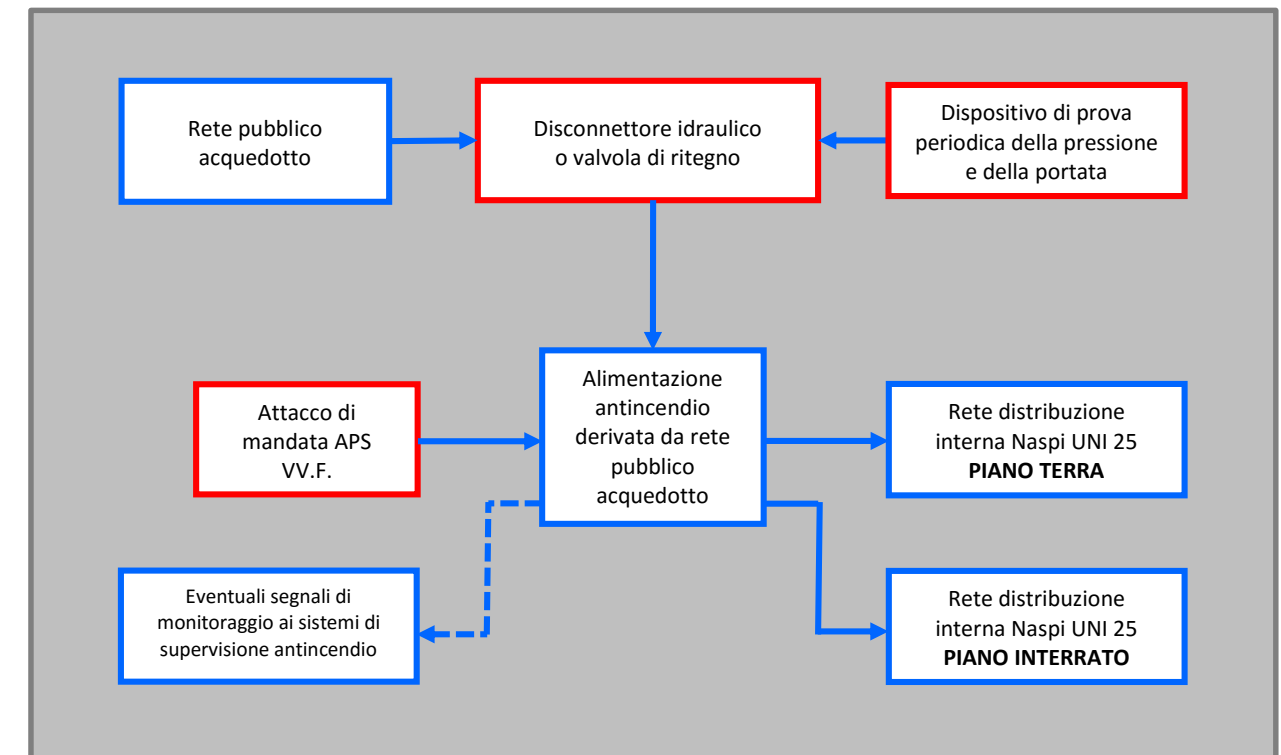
Rete pubblico acquedotto

Disconnettore idraulico o valvola di ritegno

Dispositivo di prova periodica della pressione e della portata

Attacco di mandata APS VV.F.

Alimentazione antincendio derivata da rete pubblico acquedotto

Rete distribuzione interna Naspi UNI 25 **PIANO TERRA**

Eventuali segnali di monitoraggio ai sistemi di supervisione antincendio

Rete distribuzione interna Naspi UNI 25 **PIANO INTERRATO**